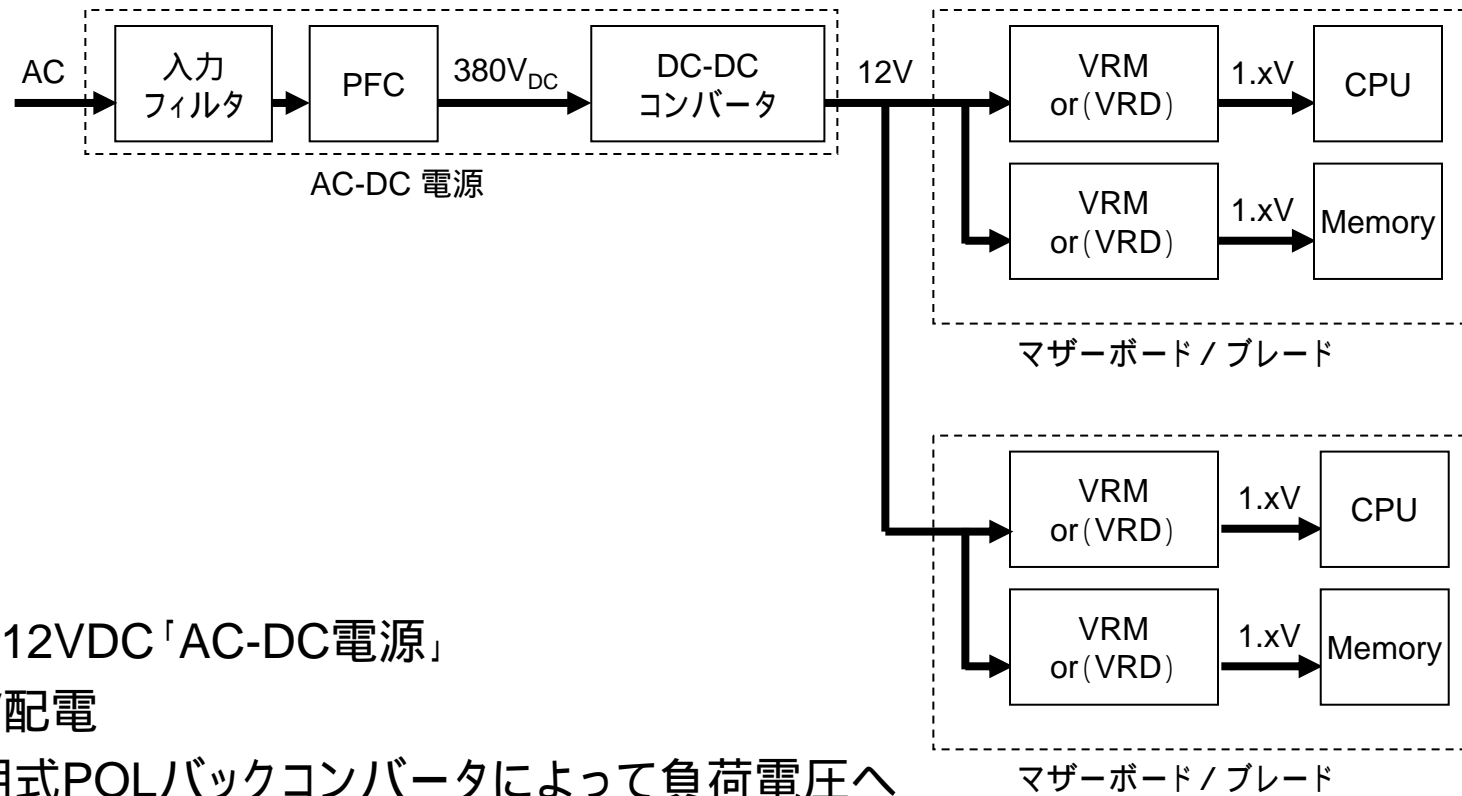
AC

入力
フィルタ

PFC

$380V_{DC}$

DC-DC
コンバータ

AC-DC 電源

12V

VRM
or(VRD)

1.xV

CPU

VRM
or(VRD)

1.xV

Memory

マザーボード / ブレード

VRM
or(VRD)

1.xV

CPU

VRM
or(VRD)

1.xV

Memory

マザーボード / ブレード

12VDC「AC-DC電源」

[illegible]配電

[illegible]用式POLバックコンバータによって負荷電圧へ